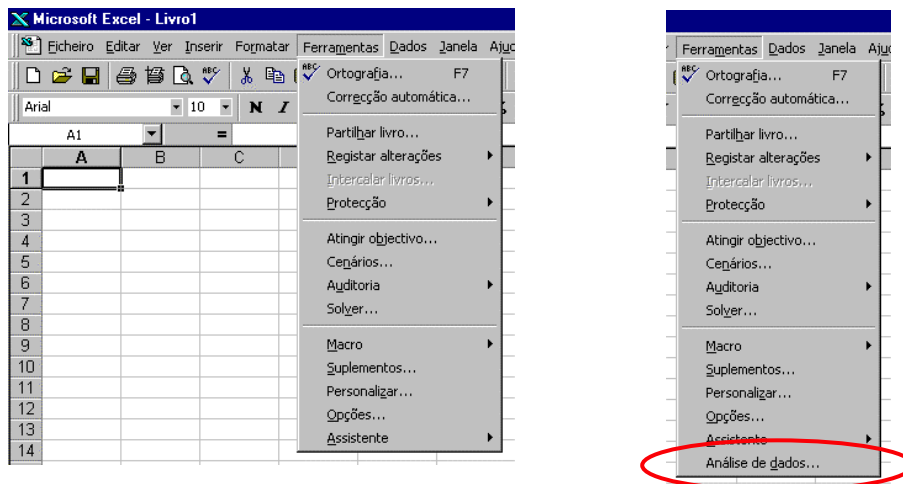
Microsoft Excel - Livro1

Ficheiro Editar Ver Inserir Formatar Ferramentas Dados Janela Ajuc

Arial 10 N I

A1 =

| | A | B | C |
|---|---|---|---|
| 1 | | | |
| 2 | | | |
| 3 | | | |
| 4 | | | |
| 5 | | | |
| 6 | | | |
| 7 | | | |
| 8 | | | |
| 9 | | | |
| 10 | | | |
| 11 | | | |
| 12 | | | |
| 13 | | | |
| 14 | | | |

Ortografia... F7
Correcção automática...
Partilhar livro...
Registar alterações
Intercalar livros...
Protecção
Atingir objectivo...
Cenários...
Auditoria
Solver...
Macro
Suplementos...
Personalizar...
Opções...
Assistente

Ferramentas Dados Janela Ajuc

Ortografia... F7
Correcção automática...
Partilhar livro...
Registar alterações
Intercalar livros...
Protecção
Atingir objectivo...
Cenários...
Auditoria
Solver...
Macro
Suplementos...
Personalizar...
Opções...
Assistente
Análise de dados...